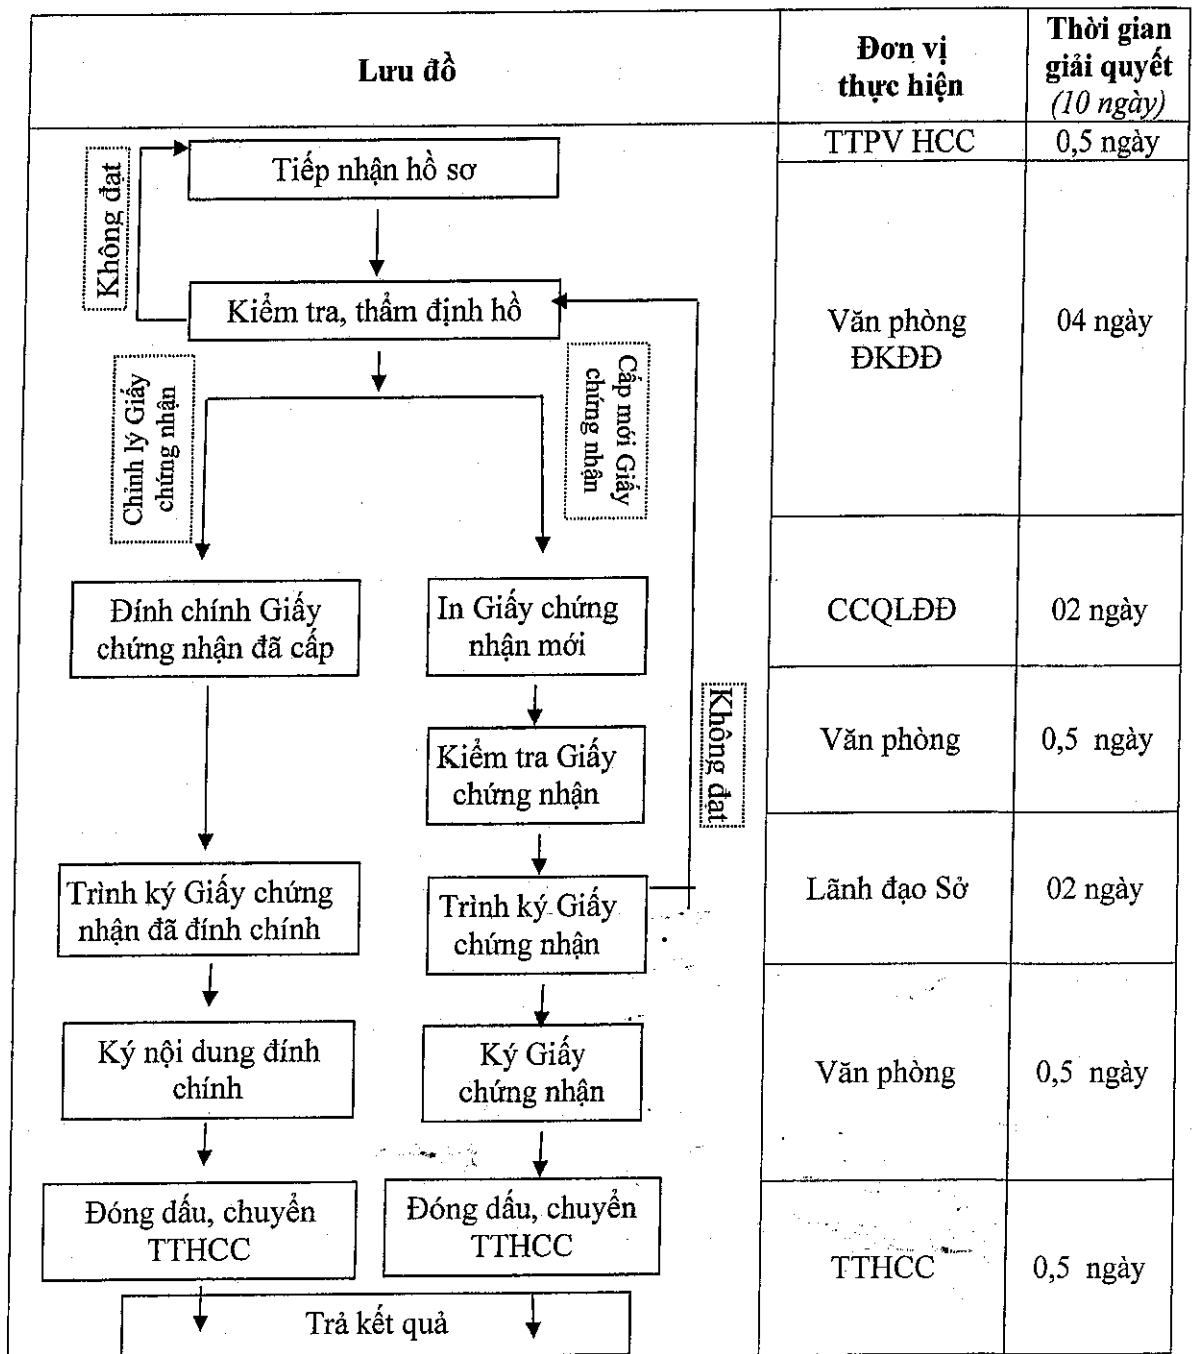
| Lưu đồ | Đơn vị thực hiện | Thời gian giải quyết (10 ngày) |
|---|---|---|
| Tiếp nhận hồ sơ | TTPV HCC | 0,5 ngày |
| Không đạt; Kiểm tra, thẩm định hồ; Chỉnh lý Giấy chứng nhận; Cấp mới Giấy chứng nhận | Văn phòng ĐKĐĐ | 04 ngày |
| Đính chính Giấy chứng nhận đã cấp; In Giấy chứng nhận mới | CCQLĐĐ | 02 ngày |
| Kiểm tra Giấy chứng nhận; Không đạt | Văn phòng | 0,5 ngày |
| Trình ký Giấy chứng nhận đã đính chính; Trình ký Giấy chứng nhận | Lãnh đạo Sở | 02 ngày |
| Ký nội dung đính chính; Ký Giấy chứng nhận | Văn phòng | 0,5 ngày |
| Đóng dấu, chuyển TTHCC; Đóng dấu, chuyển TTHCC; Trả kết quả | TTHCC | 0,5 ngày |